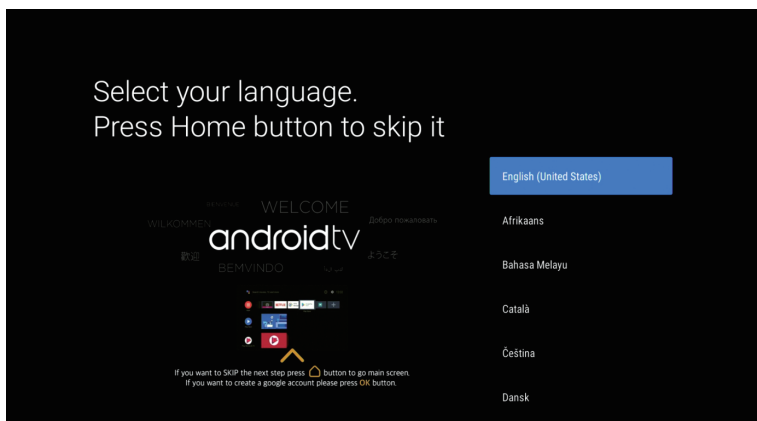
Select your language.
Press Home button to skip it

BIENVENUE
WELCOME
WILKOMMEN
Добро пожаловать
androidtv
歡迎
ようこそ
BEMVINDO

If you want to SKIP the next step press button to go main screen.
If you want to create a google account please press OK button.

English (United States)
Afrikaans
Bahasa Melayu
Català
Čeština
Dansk